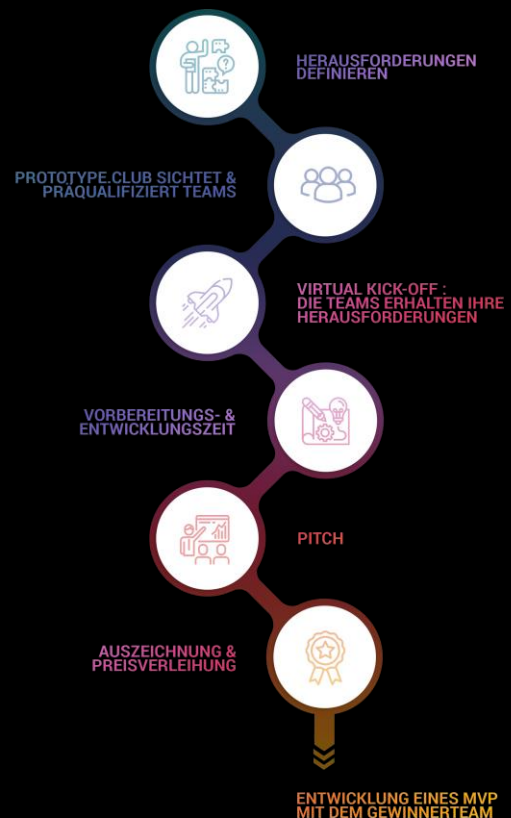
HERAUSFORDERUNGEN DEFINIEREN

PROTOTYPE.CLUB SICHTET & PRÄQUALIFIZIERT TEAMS

VIRTUAL KICK-OFF : DIE TEAMS ERHALTEN IHRE HERAUSFORDERUNGEN

VORBEREITUNGS- & ENTWICKLUNGSZEIT

PITCH

AUSZEICHNUNG & PREISVERLEIHUNG

ENTWICKLUNG EINES MVP MIT DEM GEWINNERTEAM